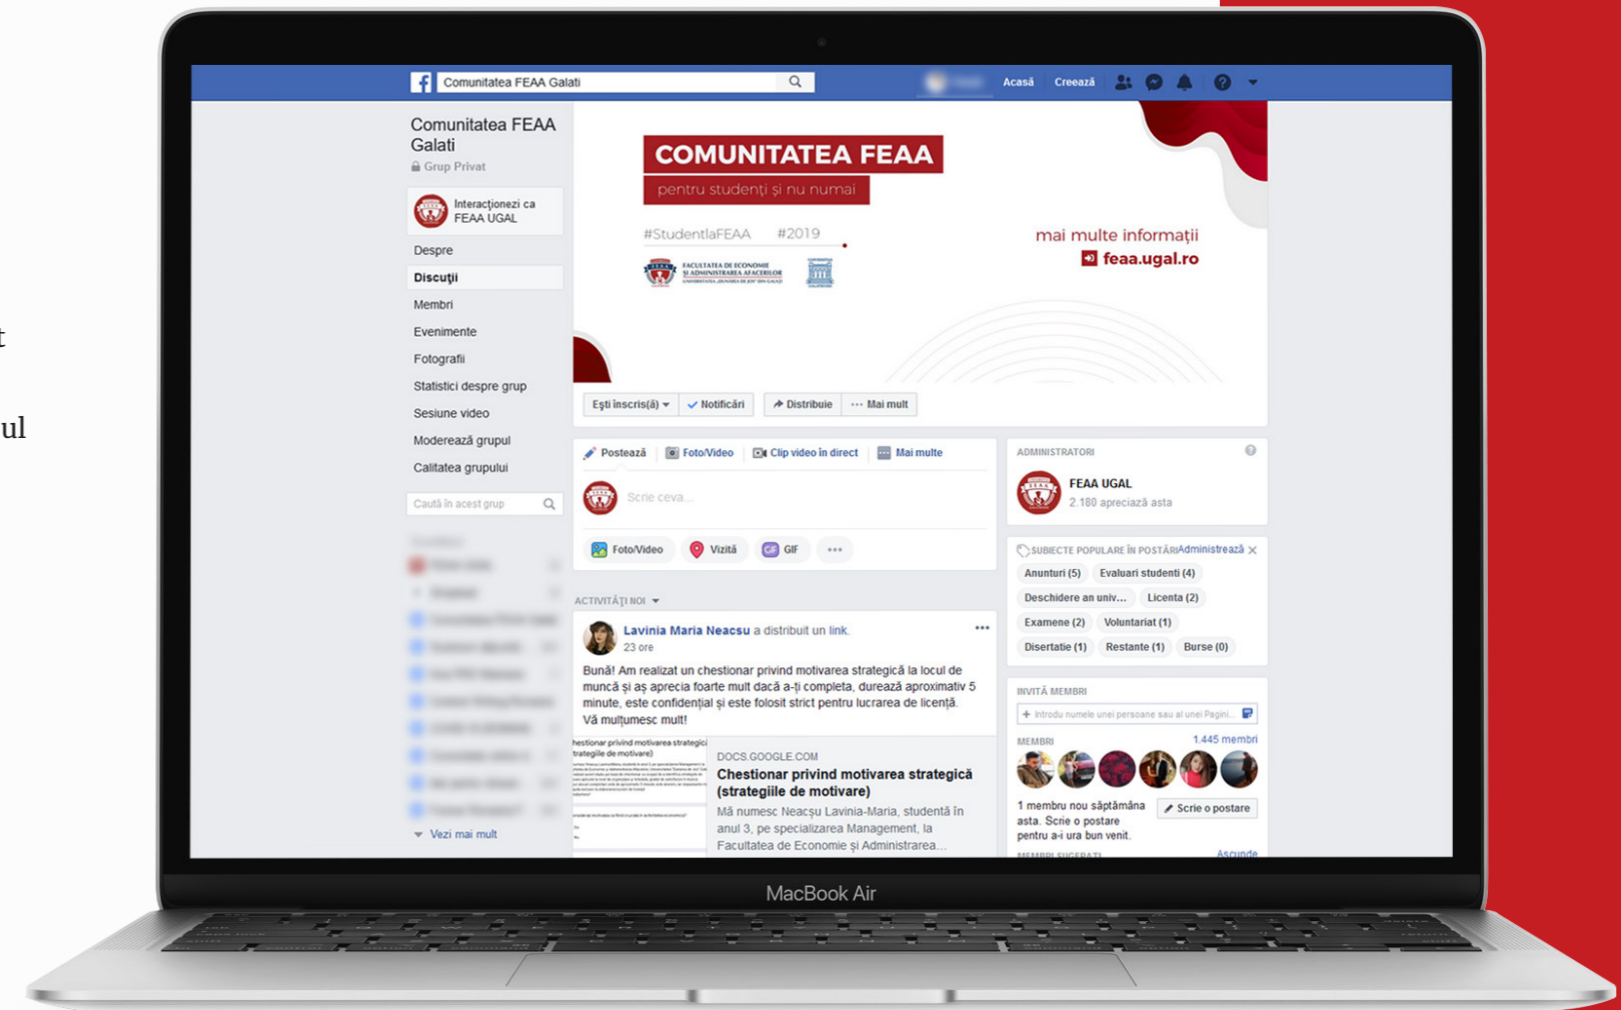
t

ul

Comunitatea FEAA Galati

Acasă Creează

Comunitatea FEAA Galati
Grup Privat

Interacționezi ca FEAA UGAL

Despre
Discuții
Membri
Evenimente
Fotografii
Statistici despre grup
Sesiune video
Moderează grupul
Calitatea grupului

Caută în acest grup

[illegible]

Vezi mai mult

COMUNITATEA FEAA
pentru studenți și nu numai

#StudentlaFEAA #2019

FACULTATEA DE ECONOMIE ȘI ADMINISTRAREA AFACERILOR

mai multe informații
feaa.ugal.ro

Ești inscris(ă) Notificări Distribuie ··· Mai mult

Postează Foto/Video Clip video în direct Mai multe

Scrie ceva...

Foto/Video Vizită GIF ···

ACTIVITĂȚI NOI

Lavinia Maria Neacsu a distribuit un link.
23 ore

Bună! Am realizat un chestionar privind motivarea strategică la locul de muncă și aș aprecia foarte mult dacă a-ți completa, durează aproximativ 5 minute, este confidențial și este folosit strict pentru lucrarea de licență. Vă mulțumesc mult!

DOCS.GOOGLE.COM
Chestionar privind motivarea strategică (strategiile de motivare)
Mă numesc Neacșu Lavinia-Maria, studentă în anul 3, pe specializarea Management, la Facultatea de Economie și Administrarea...

ADMINISTRATORI
FEAA UGAL
2.180 apreciază asta

SUBIECTE POPULARE ÎN POSTĂRI Administrează
Anunturi (5) Evaluari studenti (4)
Deschidere an univ... Licenta (2)
Examene (2) Voluntariat (1)
Disertatie (1) Restante (1) Burse (0)

INVITĂ MEMBRI
Introdu numele unei persoane sau al unei Pagini...

MEMBRI 1.445 membri

1 membru nou săptămâna asta. Scrie o postare pentru a-i ura bun venit.
Scrie o postare

MEMBRI SUGERAȚI Ascunde

MacBook Air